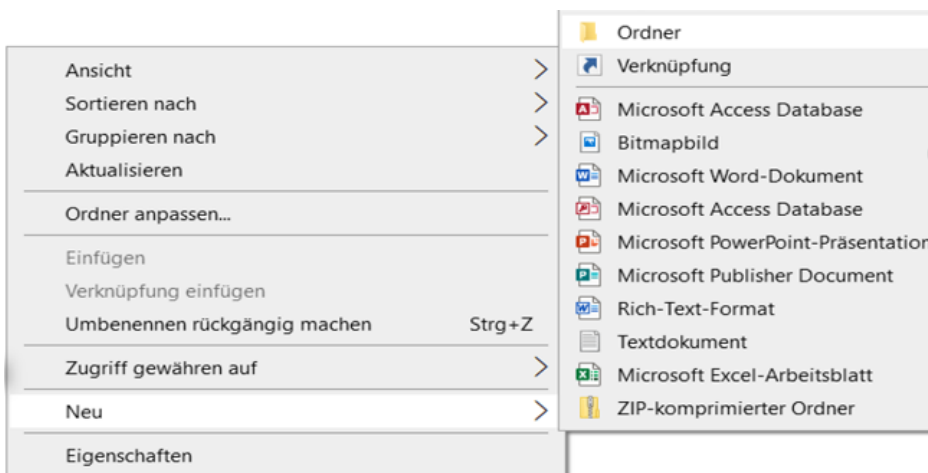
Ansicht
Sortieren nach
Gruppieren nach
Aktualisieren

Ordner anpassen...

Einfügen
Verknüpfung einfügen
Umbenennen rückgängig machen Strg+Z

Zugriff gewähren auf

Neu

Eigenschaften

Ordner
Verknüpfung

Microsoft Access Database
Bitmapbild
Microsoft Word-Dokument
Microsoft Access Database
Microsoft PowerPoint-Präsentation
Microsoft Publisher Document
Rich-Text-Format
Textdokument
Microsoft Excel-Arbeitsblatt
ZIP-komprimierter Ordner